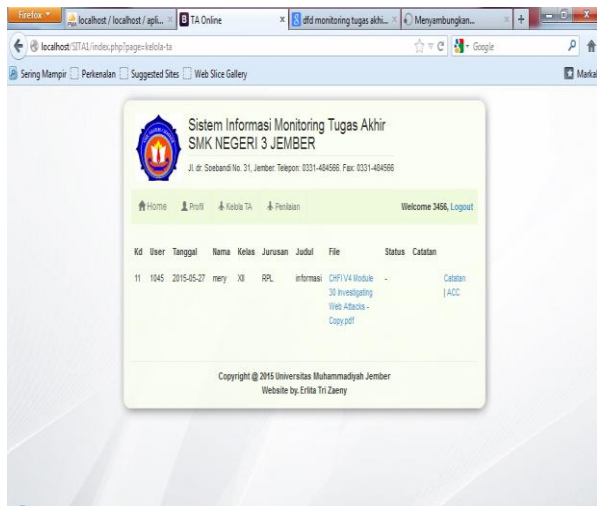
Firefox
localhost / localhost / apli...
TA Online
dfd monitoring tugas akhi...
Menyambungkan...
localhost/SITA1/index.php?page=kelola-ta
Google
Sering Mampir
Perkenalan
Suggested Sites
Web Slice Gallery
Marka

Sistem Informasi Monitoring Tugas Akhir
SMK NEGERI 3 JEMBER
Jl. dr. Soebandi No. 31, Jember. Telepon: 0331-484566. Fax: 0331-484566

Home Profil Kelola TA Penilaian
Welcome 3456, Logout

| Kd | User | Tanggal | Nama | Kelas | Jurusan | Judul | File | Status | Catatan | |
|---|---|---|---|---|---|---|---|---|---|---|
| 11 | 1045 | 2015-05-27 | mery | XII | RPL | informasi | CHFI V4 Module 30 Investigating Web Attacks - Copy.pdf | - | | Catatan \| ACC |

Copyright @ 2015 Universitas Muhammadiyah Jember
Website by. Erlita Tri Zaeny